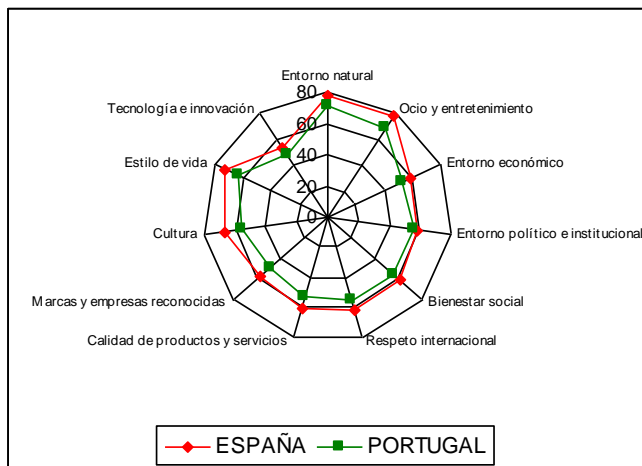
Entorno natural
Ocio y entretenimiento
Entorno económico
Entorno político e institucional
Bienestar social
Respeto internacional
Calidad de productos y servicios
Marcas y empresas reconocidas
Cultura
Estilo de vida
Tecnología e innovación

80
60
40
20
0

ESPAÑA
PORTUGAL